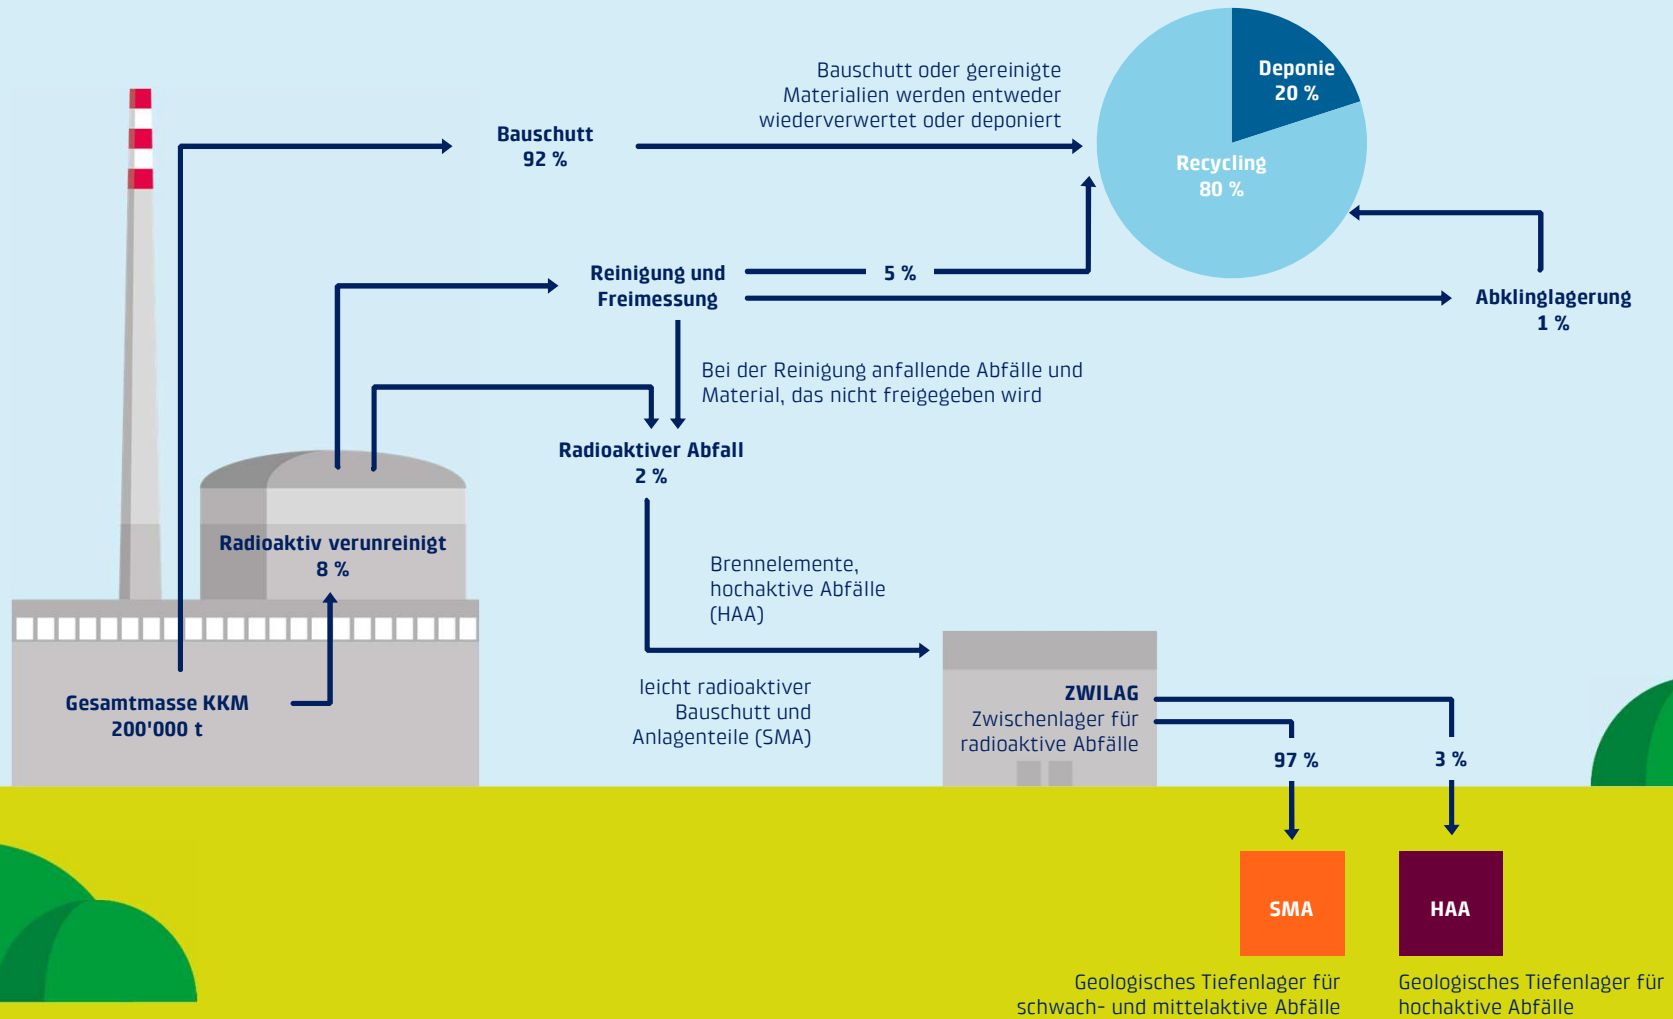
Bauschutt oder gereinigte Materialien werden entweder wiederverwertet oder deponiert

Deponie
20 %

Recycling
80 %

Bauschutt
92 %

Reinigung und Freimessung

5 %

Abklinglagerung
1 %

Bei der Reinigung anfallende Abfälle und Material, das nicht freigegeben wird

Radioaktiver Abfall
2 %

Radioaktiv verunreinigt
8 %

Brennelemente, hochaktive Abfälle (HAA)

Gesamtmasse KKM
200'000 t

leicht radioaktiver Bauschutt und Anlagenteile (SMA)

ZWILAG
Zwischenlager für radioaktive Abfälle

97 %

3 %

SMA

HAA

Geologisches Tiefenlager für schwach- und mittelaktive Abfälle

Geologisches Tiefenlager für hochaktive Abfälle